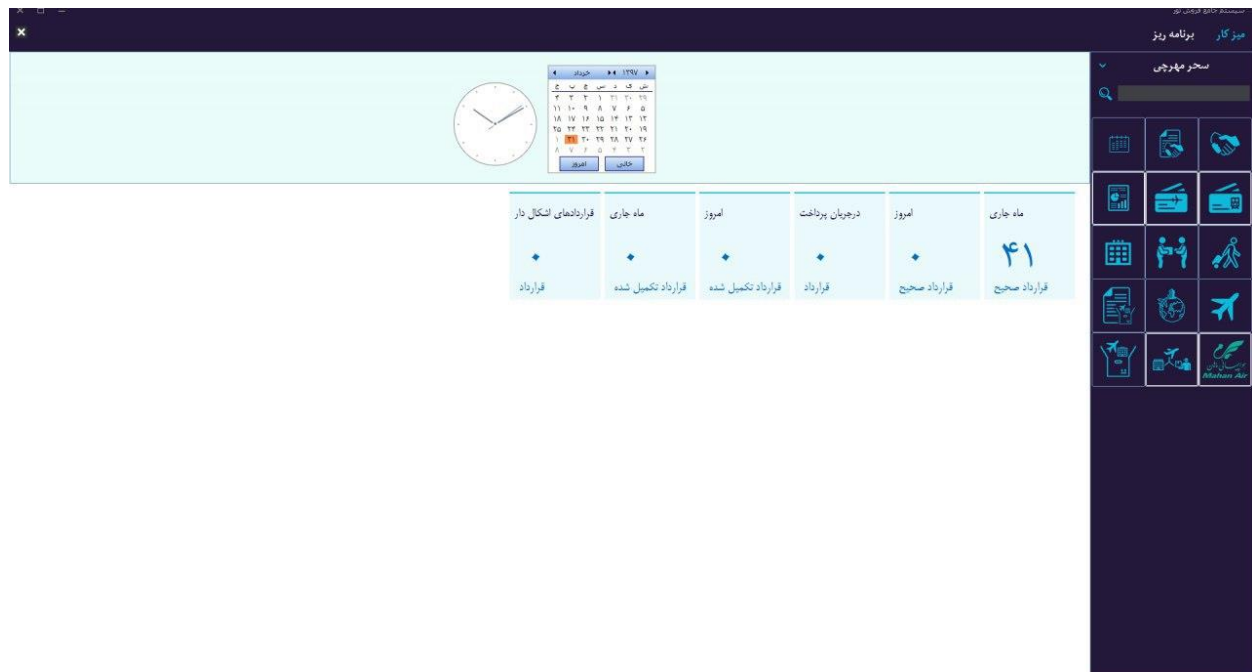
سیستم جامع فروش تور

میز کار برنامه ریز

سحر مهرچی

۱۳۹۷ خرداد

ش ی د س چ پ ج

خالی امروز

Mahan Air

ماه جاری
۴۱
قرارداد صحیح

امروز
۰
قرارداد صحیح

درجریان پرداخت
۰
قرارداد

امروز
۰
قرارداد تکمیل شده

ماه جاری
۰
قرارداد تکمیل شده

قراردادهای اشکال دار
۰
قرارداد